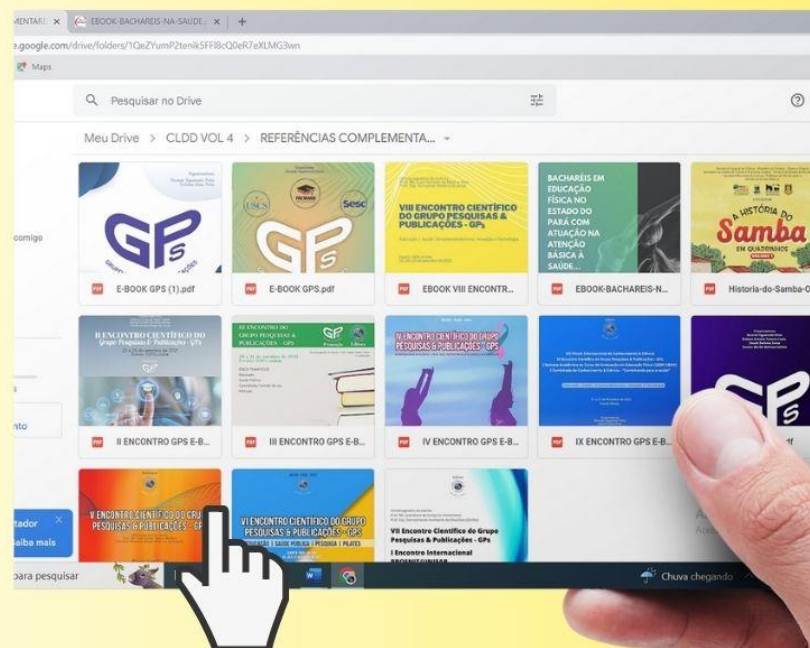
MENTARE × EBOOK-BACHAREIS-NA-SAUDE × +

e.google.com/drive/folders/1QeZYumP2tenik5FFl8cQ0eR7eXLMG3wn

Maps

Pesquisar no Drive

Meu Drive > CLDD VOL 4 > REFERÊNCIAS COMPLEMENTA...

comigo

GPS

E-BOOK GPS (1).pdf

GPS

E-BOOK GPS.pdf

VIII ENCONTRO CIENTÍFICO DO GRUPO PESQUISAS & PUBLICAÇÕES - GPs

EBOOK VIII ENCONTR...

BACHARÉIS EM EDUCAÇÃO FÍSICA NO ESTADO DO PARÁ COM ATUAÇÃO NA ATENÇÃO BÁSICA À SAÚDE...

EBOOK-BACHAREIS-N...

A HISTÓRIA DO Samba EM QUADRINHOS

Historia-do-Samba-O...

II ENCONTRO CIENTÍFICO DO Grupo Pesquisas & Publicações - GPs

II ENCONTRO GPS E-B...

III ENCONTRO GPS E-B...

IV ENCONTRO CIENTÍFICO DO GRUPO PESQUISAS & PUBLICAÇÕES - GPs

IV ENCONTRO GPS E-B...

IX ENCONTRO GPS E-B...

V ENCONTRO CIENTÍFICO DO GRUPO PESQUISAS & PUBLICAÇÕES - GPs

VI ENCONTRO CIENTÍFICO DO GRUPO PESQUISAS & PUBLICAÇÕES - GPs

VII Encontro Científico do Grupo Pesquisas & Publicações - GPs

I Encontro Internacional

tador
Saiba mais

para pesquisar

Chuva chegando